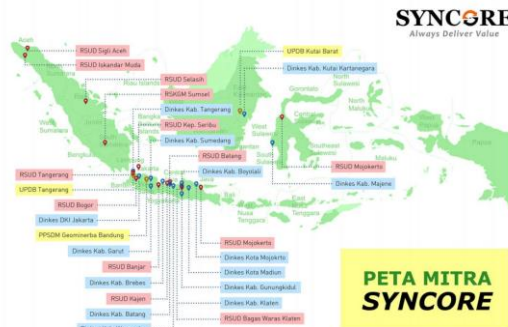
SYNCORE
Always Deliver Value

RSUD Sigli Aceh
RSUD Iskandar Muda
RSUD Selasih
RSAGM Sumsel
Dinkes Kab. Tangerang
RSUD Kep. Seribu
Dinkes Kab. Sumedang
RSUD Balang
Dinkes Kab. Boyolali
RSUD Tangerang
UPDB Tangerang
RSUD Bogor
Dinkes DKI Jakarta
PPSDM Geominerba Bandung
Dinkes Kab. Garut
RSUD Banjar
Dinkes Kab. Brebes
RSUD Kajen
Dinkes Kab. Batang
UPDB Kutai Barat
Dinkes Kab. Kutai Kartanegara
RSUD Mojokerto
Dinkes Kab. Majene
RSUD Mojokerto
Dinkes Kota Mojokerto
Dinkes Kota Madiun
Dinkes Kab. Gunungkidul
Dinkes Kab. Klaten
RSUD Bagas Waras Klaten

Aceh
Sumatera
North Sulawesi
Sulawesi

PETA MITRA
SYNCORE